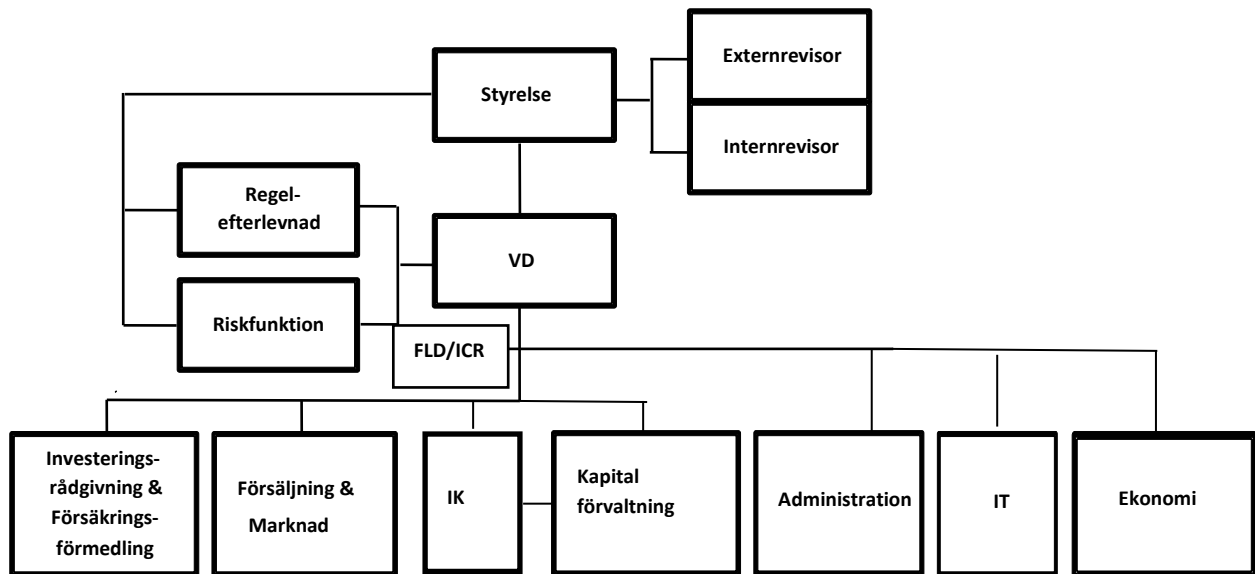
Styrelse

Externrevisor

Internrevisor

Regelefterlevnad

VD

Riskfunktion

FLD/ICR

Investeringsrådgivning & Försäkringsförmedling

Försäljning & Marknad

IK

Kapital förvaltning

Administration

IT

Ekonomi